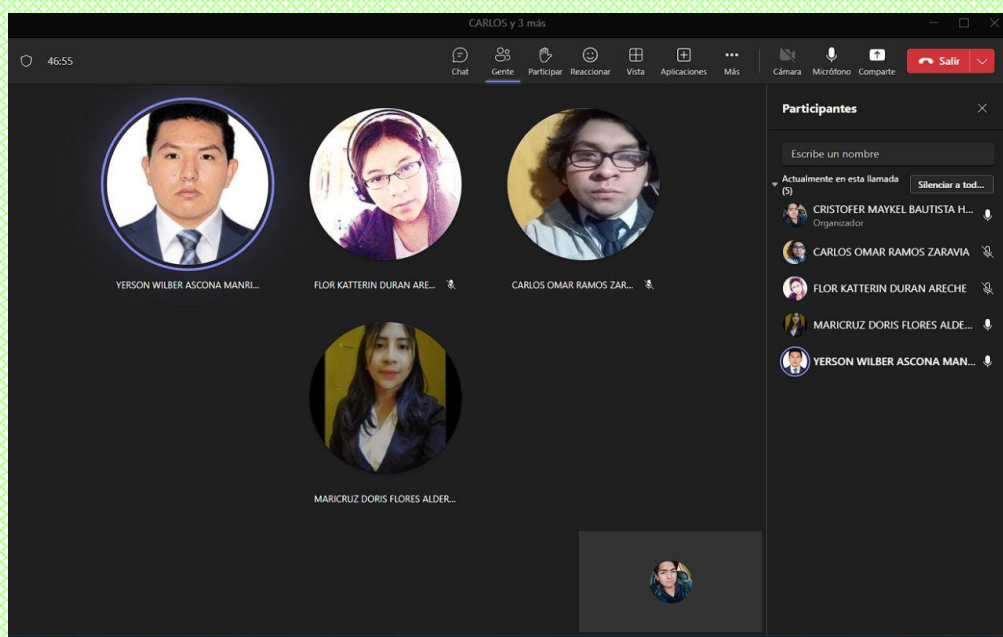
CARLOS y 3 más

46:55

Chat
Gente
Participar
Reaccionar
Vista
Aplicaciones
Más
Cámara
Micrófono
Comparte
Salir

YERSON WILBER ASCONA MANRI...
FLOR KATTERIN DURAN ARE...
CARLOS OMAR RAMOS ZAR...
MARICRUZ DORIS FLORES ALDER...

Participantes

Escribe un nombre

Actualmente en esta llamada (5)
Silenciar a tod...

CRISTOFER MAYKEL BAUTISTA H...
Organizador
CARLOS OMAR RAMOS ZARAVIA
FLOR KATTERIN DURAN ARECHE
MARICRUZ DORIS FLORES ALDE...
YERSON WILBER ASCONA MAN...